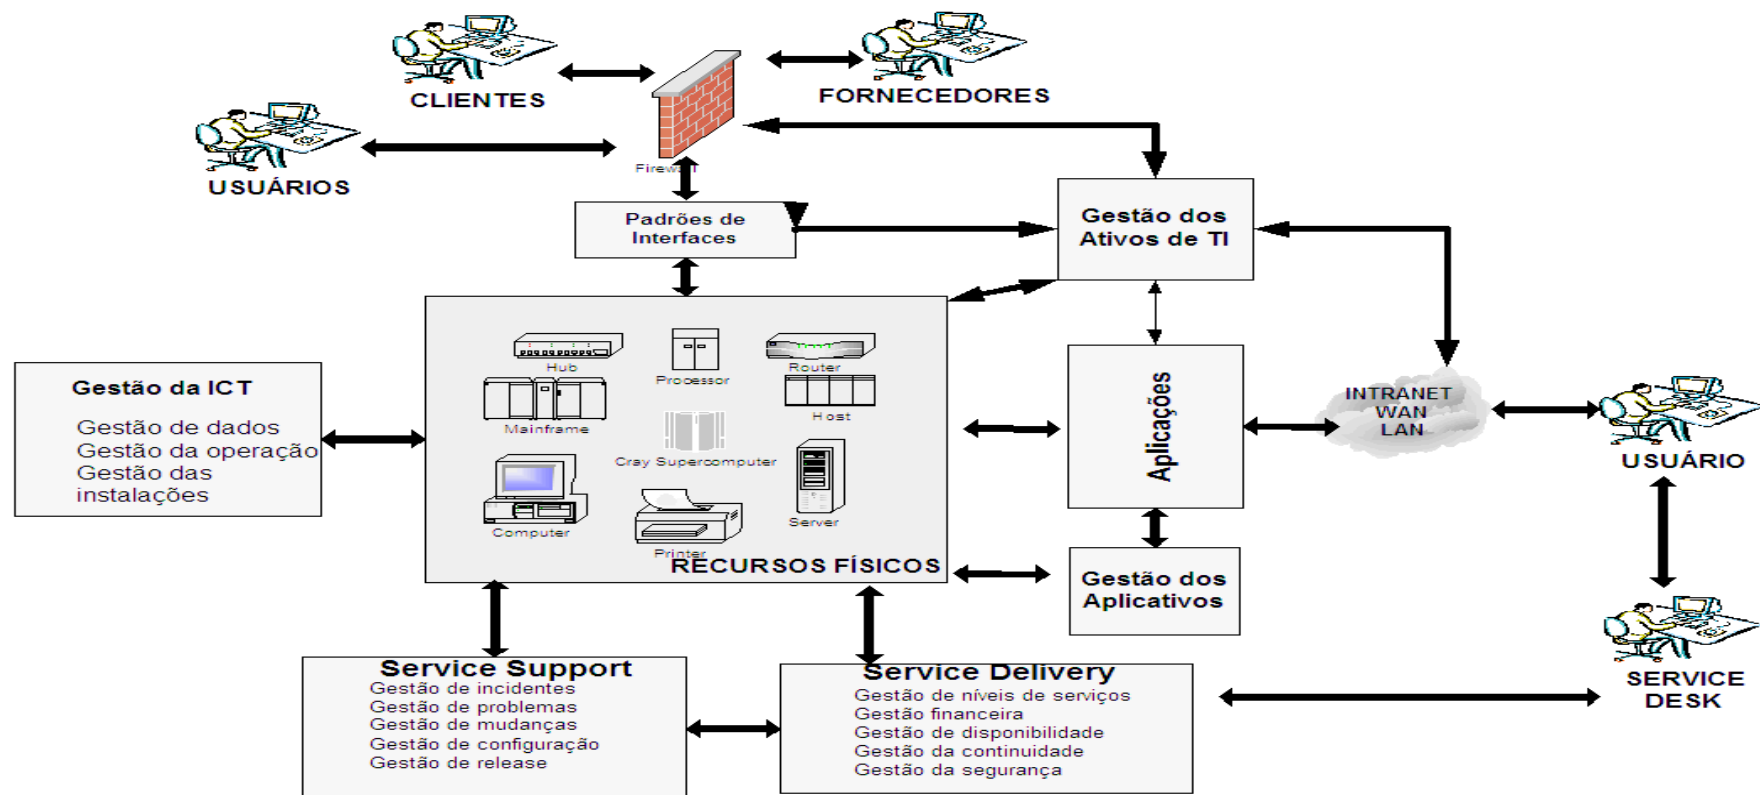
CLIENTES

FORNECEDORES

USUÁRIOS

Firewall

Padrões de Interfaces

Gestão dos Ativos de TI

Gestão da ICT

Gestão de dados
Gestão da operação
Gestão das instalações

Hub

Processor

Router

Mainframe

Host

Cray Supercomputer

Computer

Server

Printer

RECURSOS FÍSICOS

Aplicações

INTRANET
WAN
LAN

USUÁRIO

Gestão dos Aplicativos

SERVICE DESK

Service Support
Gestão de incidentes
Gestão de problemas
Gestão de mudanças
Gestão de configuração
Gestão de release

Service Delivery
Gestão de níveis de serviços
Gestão financeira
Gestão de disponibilidade
Gestão da continuidade
Gestão da segurança